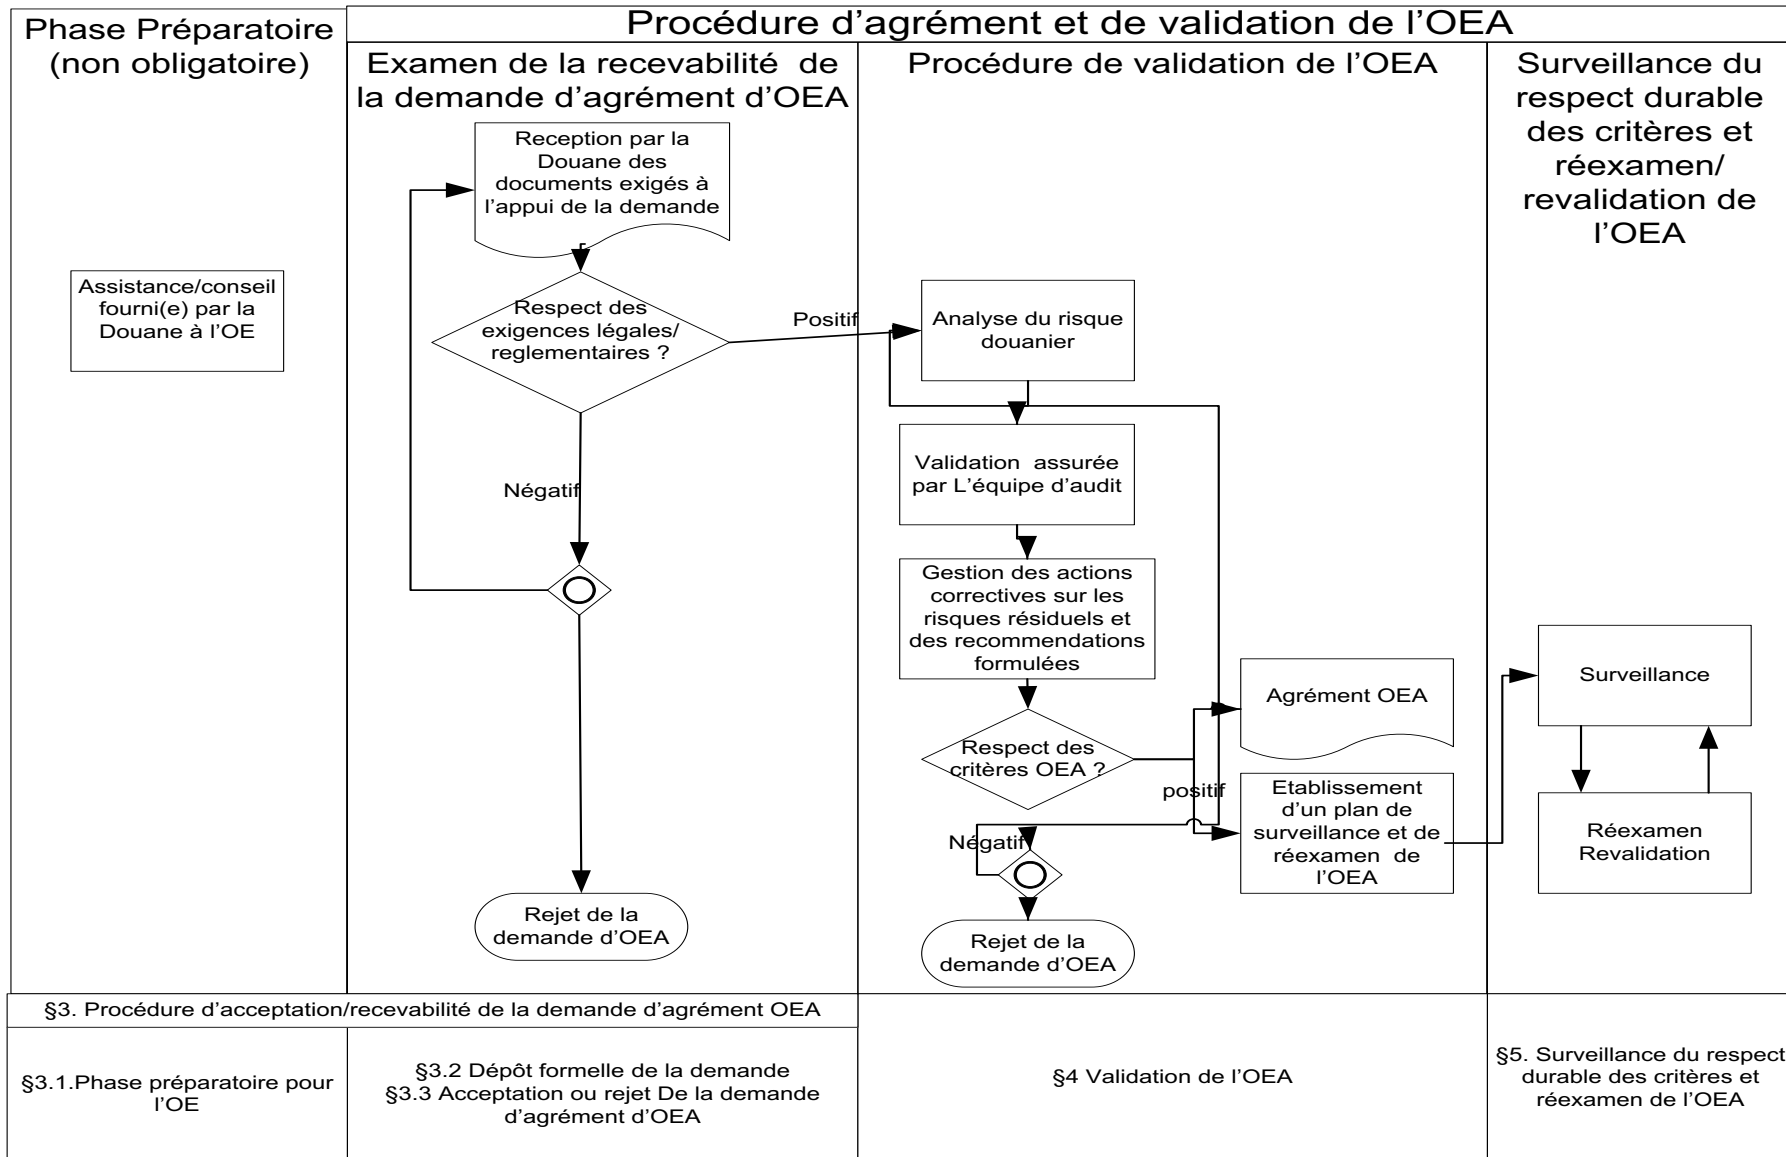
Phase Préparatoire (non obligatoire)

Procédure d'agrément et de validation de l'OEA

Examen de la recevabilité de la demande d'agrément d'OEA

Procédure de validation de l'OEA

Surveillance du respect durable des critères et réexamen/ revalidation de l'OEA

Assistance/conseil fourni(e) par la Douane à l'OE

Reception par la Douane des documents exigés à l'appui de la demande

Respect des exigences légales/ reglementaires ?

Positif

Négatif

Rejet de la demande d'OEA

Analyse du risque douanier

Validation assurée par L'équipe d'audit

Gestion des actions correctives sur les risques résiduels et des recommendations formulées

Respect des critères OEA ?

positif

Négatif

Rejet de la demande d'OEA

Agrément OEA

Etablissement d'un plan de surveillance et de réexamen de l'OEA

Surveillance

Réexamen Revalidation

§3. Procédure d'acceptation/recevabilité de la demande d'agrément OEA

§3.1.Phase préparatoire pour l'OE

§3.2 Dépôt formelle de la demande
§3.3 Acceptation ou rejet De la demande d'agrément d'OEA

§4 Validation de l'OEA

§5. Surveillance du respect durable des critères et réexamen de l'OEA